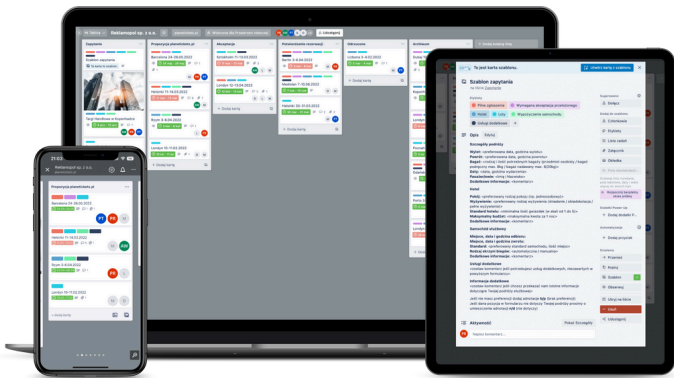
Tablica
Reklamacje sp. z o.o.
Zapytania
Propozycja planu/oferty
Akceptacja
Potwierdzenie rezerwacji
Odrzucone
Archiwum
Szablon zapytania
Barcelona 24-28.03.2022
Londyn 18-22.03.2022
Berlin 3-6.04.2022
Londyn 5-8.03.2022
Monachium 11-15.03.2022
Londyn 10-14.03.2022
+ Dodaj kartę
To jest karta szablonu.
Utwórz kartę z szablonu
Szablon zapytania
na liście Zapytania
Etykiety
Pilne zgłoszenie
Wymagana akceptacja przełożonego
Hotel
Loty
Wypożyczenie samochodu
Usługi dodatkowe
Opis
Edytuj
Szczegóły podróży
Hotel
Samochód służbowy
Usługi dodatkowe
Informacje dodatkowe
Aktywność
Pokaż Szczegóły
Napisz komentarz...
Sugerowane
Dołącz
Dodaj do karty
Członkowie
Etykiety
Lista zadań
Załącznik
Okładka
Dodatki Power-Up
Dodaj dodatek Power-Up
Automatyzacja
Dodaj przycisk
Działania
Przenieś
Kopiuj
Szablon
Obserwuj
Ukryj na liście
Usuń
Udostępnij
21:02
Reklamacje sp. z o.o.
Propozycja planu/oferty
Barcelona 24-28.03.2022
Londyn 18-22.03.2022
Londyn 18-22.03.2022
+ Dodaj kartę